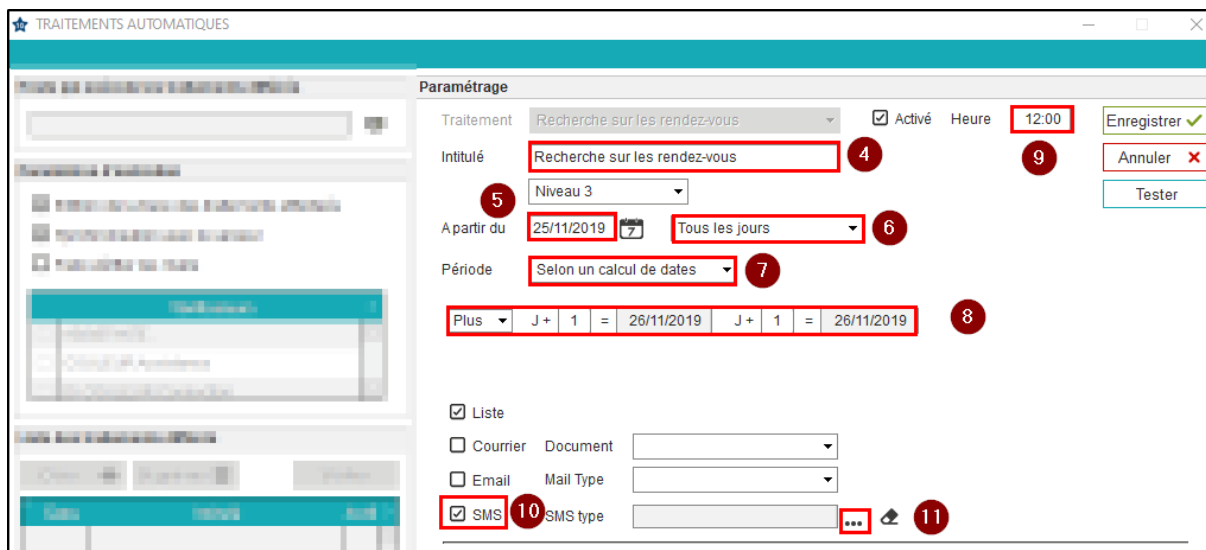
TRAITEMENTS AUTOMATIQUES

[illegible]

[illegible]

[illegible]

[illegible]

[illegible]

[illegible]

Paramétrage

Traitement Recherche sur les rendez-vous

Activé Heure 12:00

Enregistrer

Annuler

Tester

Intitulé Recherche sur les rendez-vous

4

9

5

Niveau 3

A partir du 25/11/2019

Tous les jours

6

Période Selon un calcul de dates

7

Plus J + 1 = 26/11/2019 J + 1 = 26/11/2019

8

Liste

Courrier Document

Email Mail Type

SMS

10

SMS type

...

11